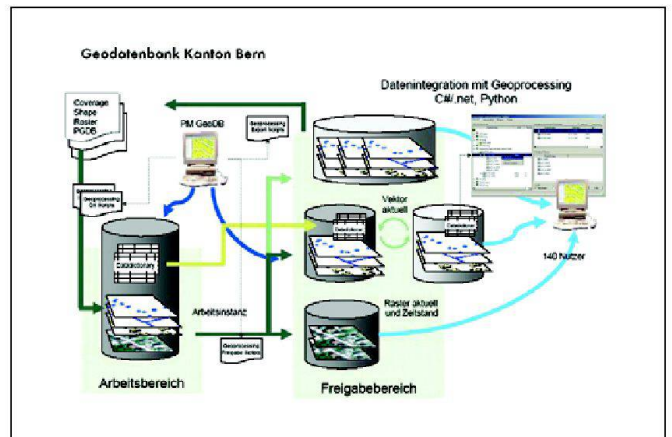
Geodatenbank Kanton Bern

Datenintegration mit Geoprocessing
C#/.net, Python

Coverage
Shape
Raster
PGDB

PM GeoDB

Geoprocessing Export Scripts

Geoprocessing CH Scripts

Vektor aktuell

Datadictionary

Datadictionary

Datadictionary

140 Nutzer

Arbeitsinstanz

Geoprocessing Freigabe Scripts

Raster aktuell und Zeitstand

Arbeitsbereich

Freigabebereich